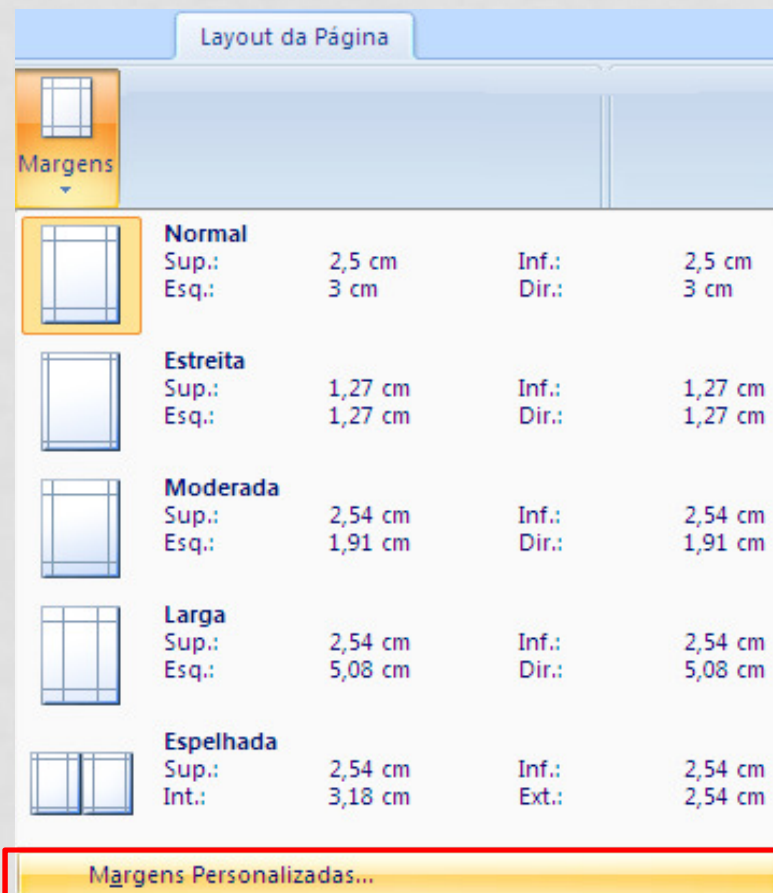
Layout da Página

Margens

Normal
Sup.: 2,5 cm Inf.: 2,5 cm
Esq.: 3 cm Dir.: 3 cm

Estreita
Sup.: 1,27 cm Inf.: 1,27 cm
Esq.: 1,27 cm Dir.: 1,27 cm

Moderada
Sup.: 2,54 cm Inf.: 2,54 cm
Esq.: 1,91 cm Dir.: 1,91 cm

Larga
Sup.: 2,54 cm Inf.: 2,54 cm
Esq.: 5,08 cm Dir.: 5,08 cm

Espelhada
Sup.: 2,54 cm Inf.: 2,54 cm
Int.: 3,18 cm Ext.: 2,54 cm

Margens Personalizadas...